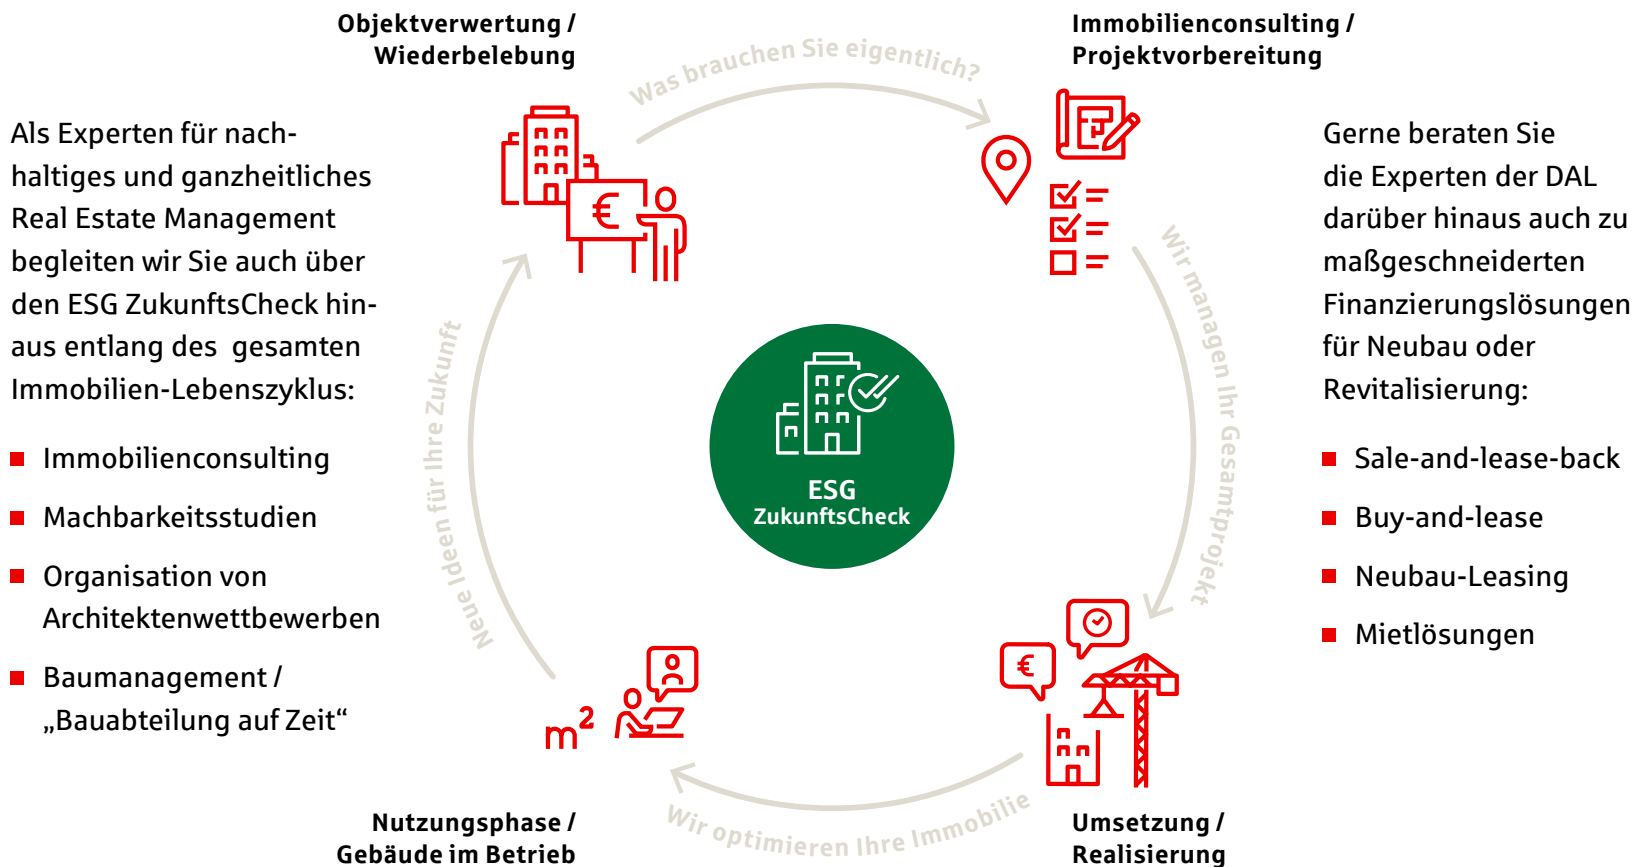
Objektverwertung / Wiederbelebung

Immobilienconsulting / Projektvorbereitung

Was brauchen Sie eigentlich?

Als Experten für nachhaltiges und ganzheitliches Real Estate Management begleiten wir Sie auch über den ESG ZukunftsCheck hinaus entlang des gesamten Immobilien-Lebenszyklus:

■ Immobilienconsulting

■ Machbarkeitsstudien

■ Organisation von Architektenwettbewerben

■ Baumanagement / „Bauabteilung auf Zeit“

Gerne beraten Sie die Experten der DAL darüber hinaus auch zu maßgeschneiderten Finanzierungslösungen für Neubau oder Revitalisierung:

■ Sale-and-lease-back

■ Buy-and-lease

■ Neubau-Leasing

■ Mietlösungen

Wir managen Ihr Gesamtprojekt

Neue Ideen für Ihre Zukunft

ESG ZukunftsCheck

€

€

$m^2$

Wir optimieren Ihre Immobilie

Nutzungsphase / Gebäude im Betrieb

Umsetzung / Realisierung